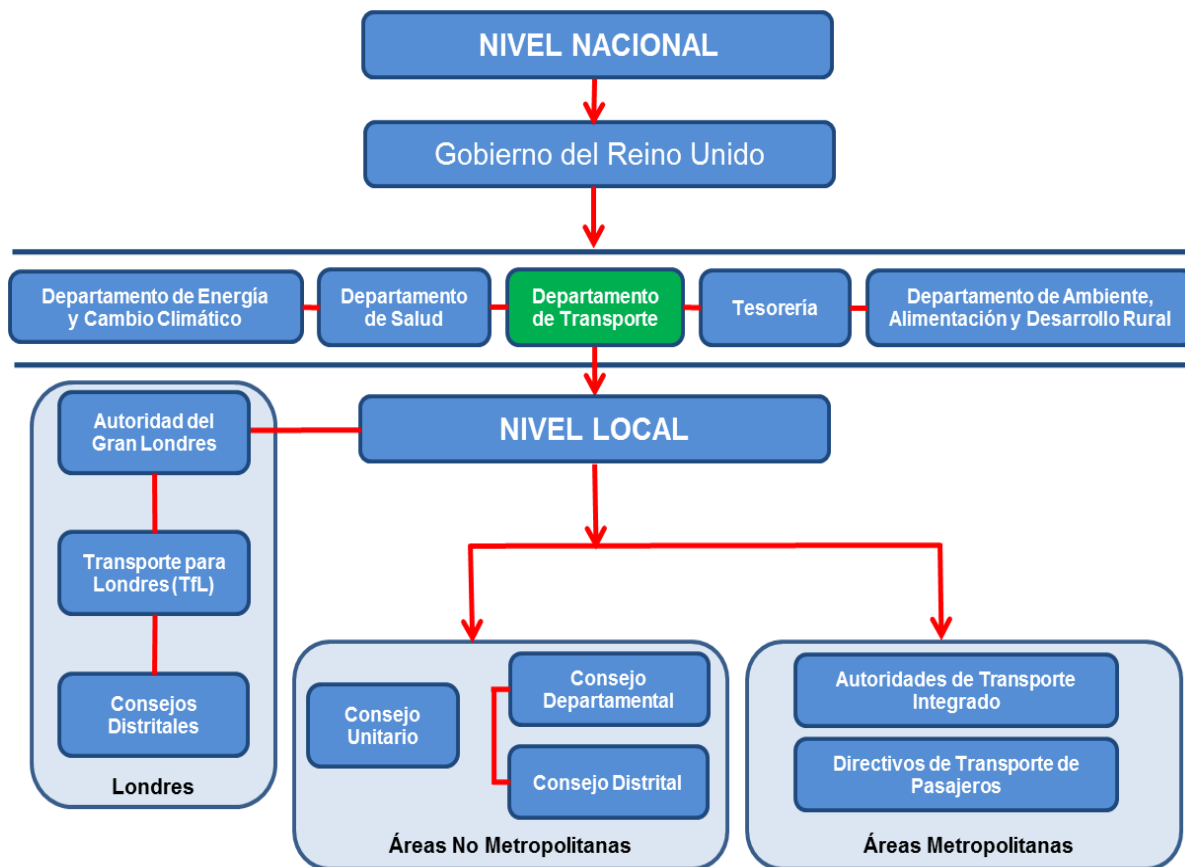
NIVEL NACIONAL

Gobierno del Reino Unido

Departamento de Energía y Cambio Climático

Departamento de Salud

Departamento de Transporte

Tesorería

Departamento de Ambiente, Alimentación y Desarrollo Rural

Autoridad del Gran Londres

NIVEL LOCAL

Transporte para Londres (TfL)

Consejos Distritales

Londres

Consejo Unitario

Consejo Departamental

Consejo Distrital

Áreas No Metropolitanas

Autoridades de Transporte Integrado

Directivos de Transporte de Pasajeros

Áreas Metropolitanas